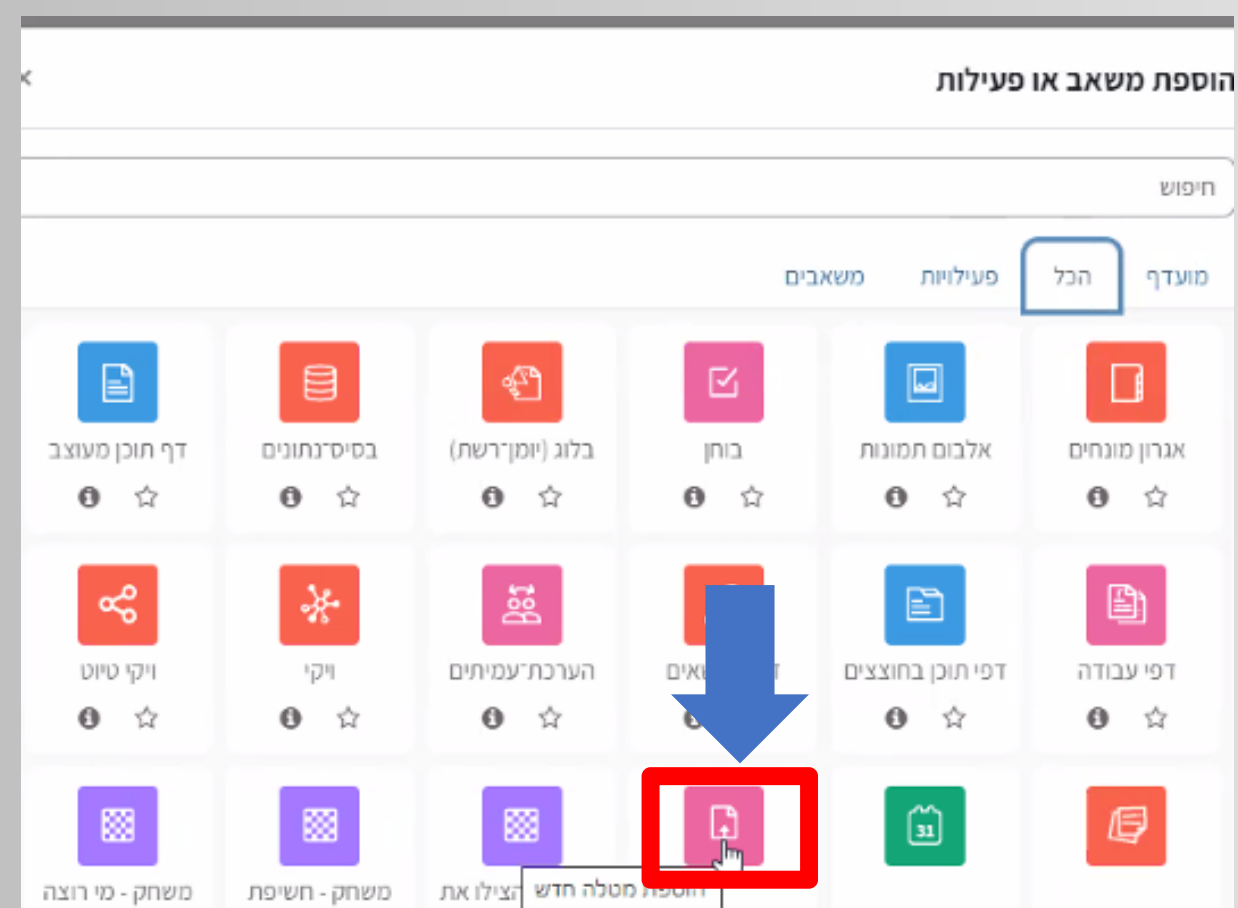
הוספת משאב או פעילות

×

חיפוש

מועדף הכל פעילויות משאבים

אגרון מונחים

אלבום תמונות

בוחן

בלוג (יומן־רשת)

בסיס־נתונים

דף תוכן מעוצב

דפי עבודה

דפי תוכן בחוצצים

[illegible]אים

הערכת־עמיתים

ויקי

ויקי טיוט

הוספת מטלה חדש

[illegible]הצילו את

משחק - חשיפת

משחק - מי רוצה